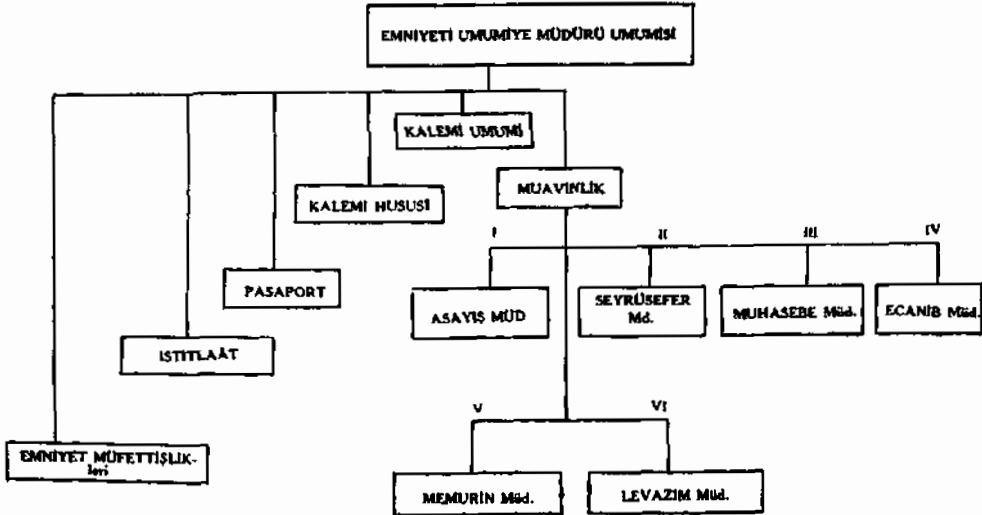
EMNIYETI UMUMIYE MÜDÜRÜ UMUMISI

KALEMI UMUMI

KALEMI HUSUSI

MUAVINLIK

PASAPORT

ISTITLAAT

EMNIYET MÜFETTIŞLIKleri

I

ASAYIŞ MÜD

II

SEYRÜSEFER Md.

III

MUHASEBE Müd.

IV

ECANIB Müd.

V

MEMURIN Müd.

VI

LEVAZIM Müd.